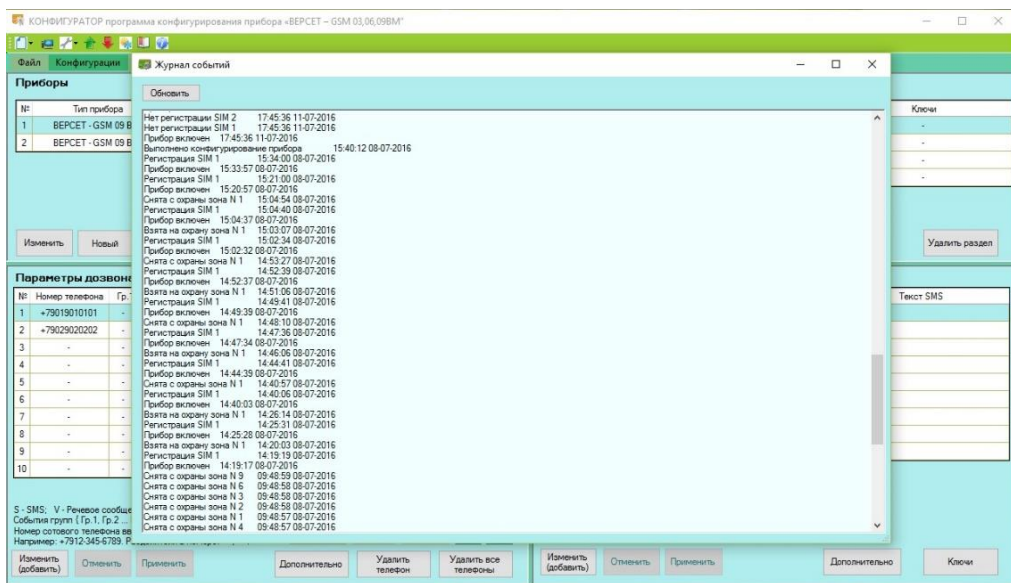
КОНФИГУРАТОР программа конфигурирования прибора «ВЕРСЕТ – GSM 03,06,09ВМ»

Файл Конфигурации

Приборы

| № | Тип прибора |
|---|---|
| 1 | ВЕРСЕТ - GSM 09 В |
| 2 | ВЕРСЕТ - GSM 09 В |

Ключи

Изменить Новый

Удалить раздел

Параметры дозвона

| № | Номер телефона | Гр. |
|---|---|---|
| 1 | +79019010101 | - |
| 2 | +79029020202 | - |
| 3 | - | - |
| 4 | - | - |
| 5 | - | - |
| 6 | - | - |
| 7 | - | - |
| 8 | - | - |
| 9 | - | - |
| 10 | - | - |

Текст SMS

S - SMS; V - Речевое сообще
События групп [ Гр.1, Гр.2 ...
Номер сотового телефона вв
Например: +7912-345-6789. Р

Изменить (добавить) Отменить Применить Дополнительно Удалить телефон Удалить все телефоны Изменить (добавить) Отменить Применить Дополнительно Ключи

Журнал событий

Обновить

Нет регистрации SIM 2 17:45:36 11-07-2016
Нет регистрации SIM 1 17:45:36 11-07-2016
Прибор включен 17:45:36 11-07-2016
Выполнено конфигурирование прибора 15:40:12 08-07-2016
Регистрация SIM 1 15:34:00 08-07-2016
Прибор включен 15:33:57 08-07-2016
Регистрация SIM 1 15:21:00 08-07-2016
Прибор включен 15:20:57 08-07-2016
Снята с охраны зона N 1 15:04:54 08-07-2016
Регистрация SIM 1 15:04:40 08-07-2016
Прибор включен 15:04:37 08-07-2016
Взята на охрану зона N 1 15:03:07 08-07-2016
Регистрация SIM 1 15:02:34 08-07-2016
Прибор включен 15:02:32 08-07-2016
Снята с охраны зона N 1 14:53:27 08-07-2016
Регистрация SIM 1 14:52:39 08-07-2016
Прибор включен 14:52:37 08-07-2016
Взята на охрану зона N 1 14:51:06 08-07-2016
Регистрация SIM 1 14:49:41 08-07-2016
Прибор включен 14:49:39 08-07-2016
Снята с охраны зона N 1 14:48:10 08-07-2016
Регистрация SIM 1 14:47:36 08-07-2016
Прибор включен 14:47:34 08-07-2016
Взята на охрану зона N 1 14:46:06 08-07-2016
Регистрация SIM 1 14:44:41 08-07-2016
Прибор включен 14:44:39 08-07-2016
Снята с охраны зона N 1 14:40:57 08-07-2016
Регистрация SIM 1 14:40:06 08-07-2016
Прибор включен 14:40:03 08-07-2016
Взята на охрану зона N 1 14:26:14 08-07-2016
Регистрация SIM 1 14:25:31 08-07-2016
Прибор включен 14:25:28 08-07-2016
Взята на охрану зона N 1 14:20:03 08-07-2016
Регистрация SIM 1 14:19:19 08-07-2016
Прибор включен 14:19:17 08-07-2016
Снята с охраны зона N 9 09:48:59 08-07-2016
Снята с охраны зона N 6 09:48:58 08-07-2016
Снята с охраны зона N 3 09:48:58 08-07-2016
Снята с охраны зона N 2 09:48:58 08-07-2016
Снята с охраны зона N 1 09:48:57 08-07-2016
Снята с охраны зона N 4 09:48:57 08-07-2016